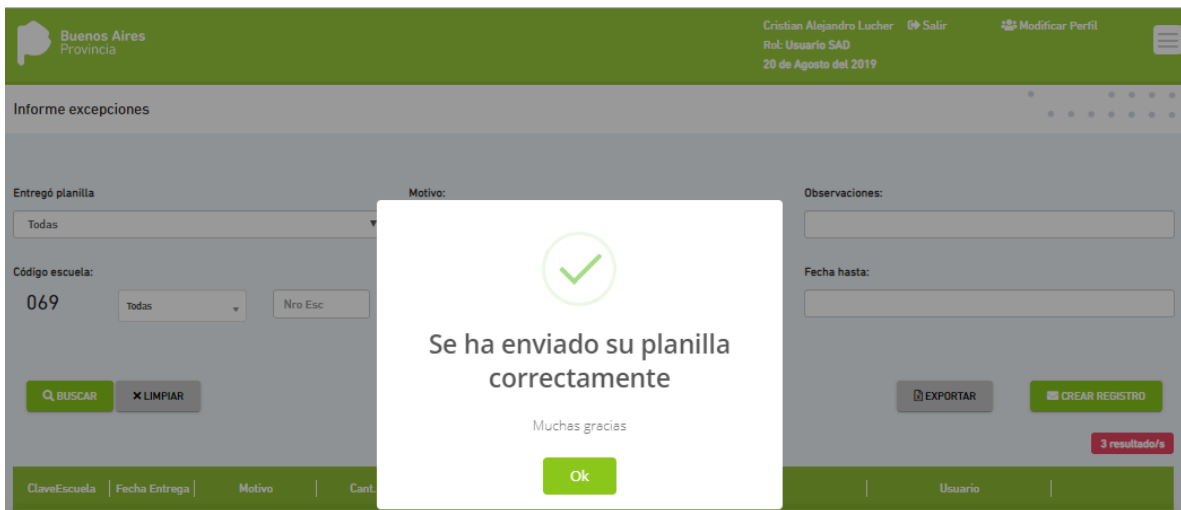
Buenos Aires
Provincia

Cristian Alejandro Lucher Salir
Rol: Usuario SAD
20 de Agosto del 2019

Modificar Perfil

Informe excepciones

Entregó planilla
Todas

Motivo:

Observaciones:

Código escuela:
069
Todas
Nro Esc

Fecha hasta:

BUSCAR
LIMPIAR

EXPORTAR
CREAR REGISTRO

3 resultado/s

| ClaveEscuela | Fecha Entrega | Motivo | Cant. | | Usuario | |
|---|---|---|---|---|---|---|

Se ha enviado su planilla correctamente

Muchas gracias

Ok